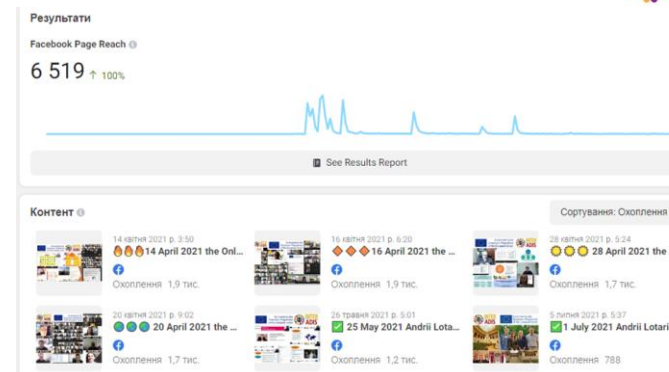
Результати

Facebook Page Reach

6 519 ↑ 100%

See Results Report

Контент

Сортування: Охоплення

14 квітня 2021 р. 3:50
🔥🔥🔥14 April 2021 the Onl...
Охоплення 1,9 тис.

16 квітня 2021 р. 6:20
🔶🔶🔶16 April 2021 the ...
Охоплення 1,9 тис.

28 квітня 2021 р. 5:24
🟡🟡🟡 28 April 2021 the
Охоплення 1,7 тис.

20 квітня 2021 р. 9:02
🟢🟢🟢 20 April 2021 the ...
Охоплення 1,7 тис.

26 травня 2021 р. 5:01
✅ 25 May 2021 Andrii Lota...
Охоплення 1,2 тис.

5 липня 2021 р. 5:37
✅1 July 2021 Andrii Lotari
Охоплення 788